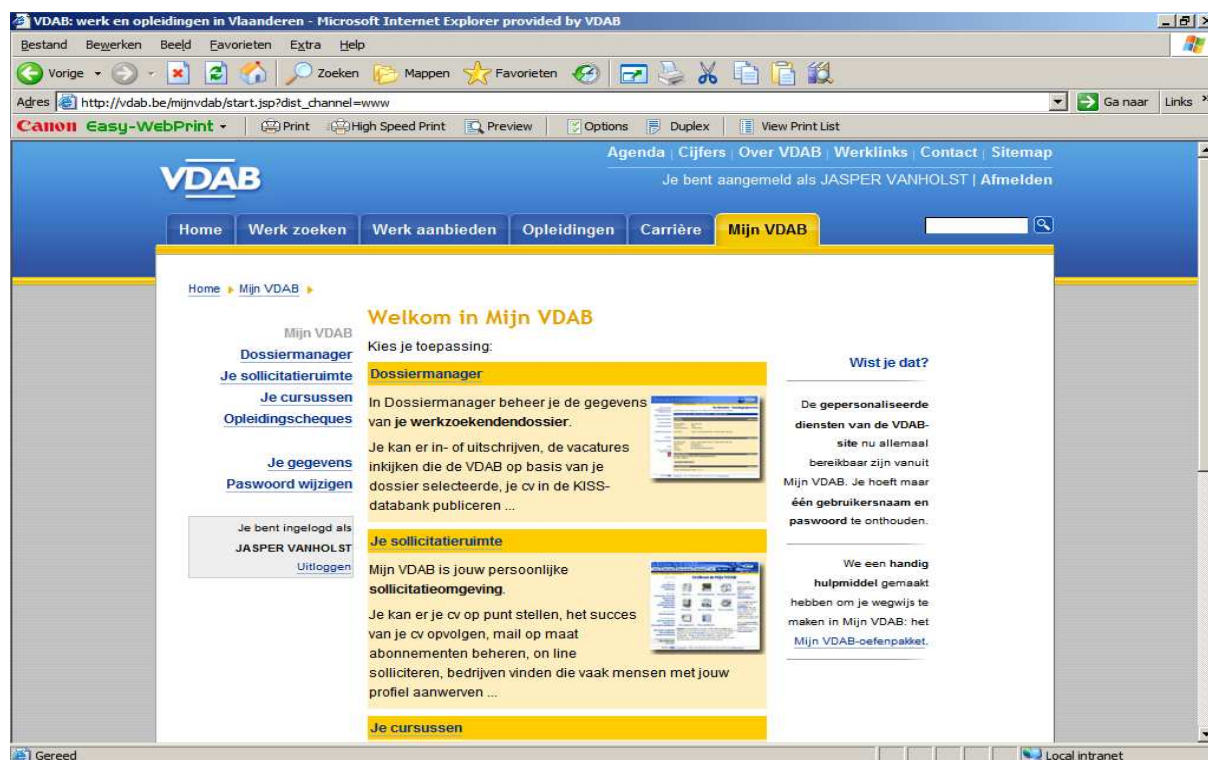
VDAB: werk en opleidingen in Vlaanderen - Microsoft Internet Explorer provided by VDAB

Bestand Bewerken Beeld Favorieten Extra Help

Vorige Zoeken Mappen Favorieten

Adres http://vdab.be/mijnvdab/start.jsp?dist_channel=www Ga naar Links

Canon Easy-WebPrint Print High Speed Print Preview Options Duplex View Print List

Agenda | Cijfers | Over VDAB | Werklinks | Contact | Sitemap

VDAB

Je bent aangemeld als JASPER VANHOLST | Afmelden

Home Werk zoeken Werk aanbieden Opleidingen Carrière Mijn VDAB

Home ▸ Mijn VDAB ▸

Mijn VDAB
Dossiermanager
Je sollicitatieruimte
Je cursussen
Opleidingscheques

Je gegevens
Paswoord wijzigen

Je bent ingelogd als
JASPER VANHOLST
Uitloggen

Welkom in Mijn VDAB

Kies je toepassing:

Dossiermanager

In Dossiermanager beheer je de gegevens van je werkzoekendendossier.

Je kan er in- of uitschrijven, de vacatures inkijken die de VDAB op basis van je dossier selecteerde, je cv in de KISS-databank publiceren ...

Je sollicitatieruimte

Mijn VDAB is jouw persoonlijke sollicitatieomgeving.

Je kan er je cv op punt stellen, het succes van je cv opvolgen, mail op maat abonnementen beheren, on line solliciteren, bedrijven vinden die vaak mensen met jouw profiel aanwerven ...

Je cursussen

Wist je dat?

De gepersonaliseerde diensten van de VDAB-site nu allemaal bereikbaar zijn vanuit Mijn VDAB. Je hoeft maar één gebruikersnaam en paswoord te onthouden.

We een handig hulpmiddel gemaakt hebben om je wegwijs te maken in Mijn VDAB: het Mijn VDAB-oefenpakket.

Gereed

Local intranet